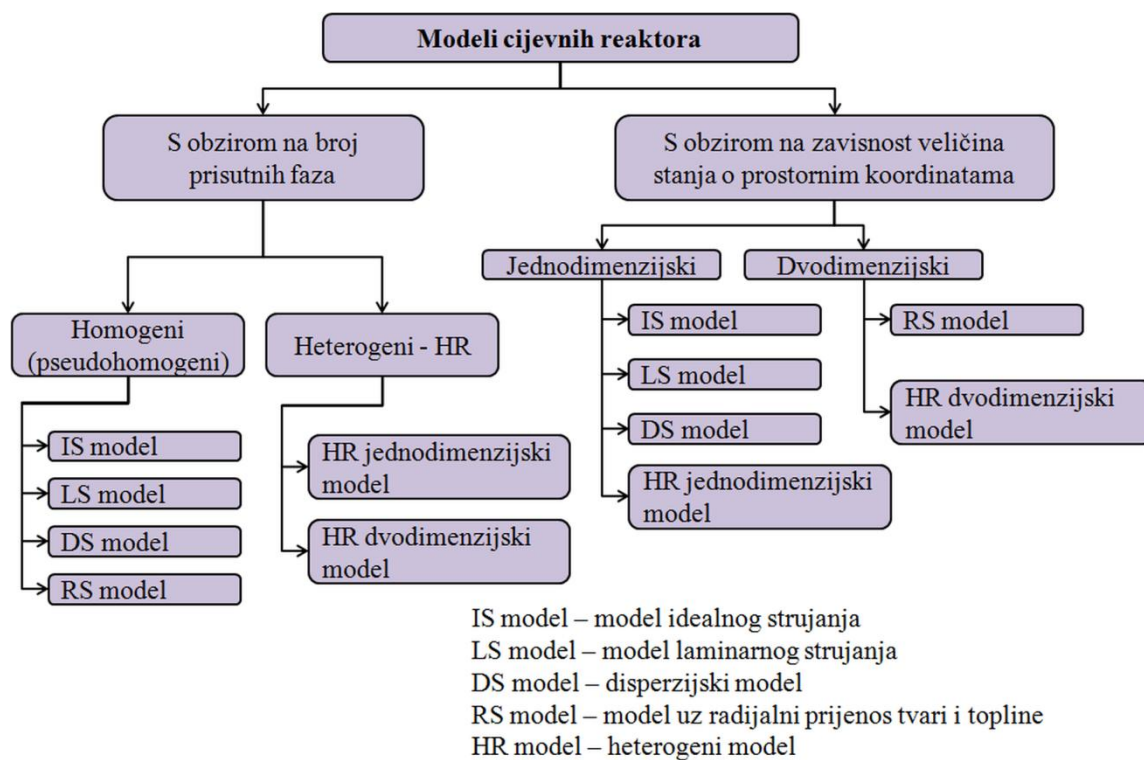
Modeli cijevnih reaktora

S obzirom na broj prisutnih faza

Homogeni (pseudohomogeni)

IS model

LS model

DS model

RS model

Heterogeni - HR

HR jednodimenzijski model

HR dvodimenzijski model

S obzirom na zavisnost veličina stanja o prostornim koordinatama

Jednodimenzijski

IS model

LS model

DS model

HR jednodimenzijski model

Dvodimenzijski

RS model

HR dvodimenzijski model

IS model – model idealnog strujanja
LS model – model laminarnog strujanja
DS model – disperzijski model
RS model – model uz radijalni prijenos tvari i topline
HR model – heterogeni model